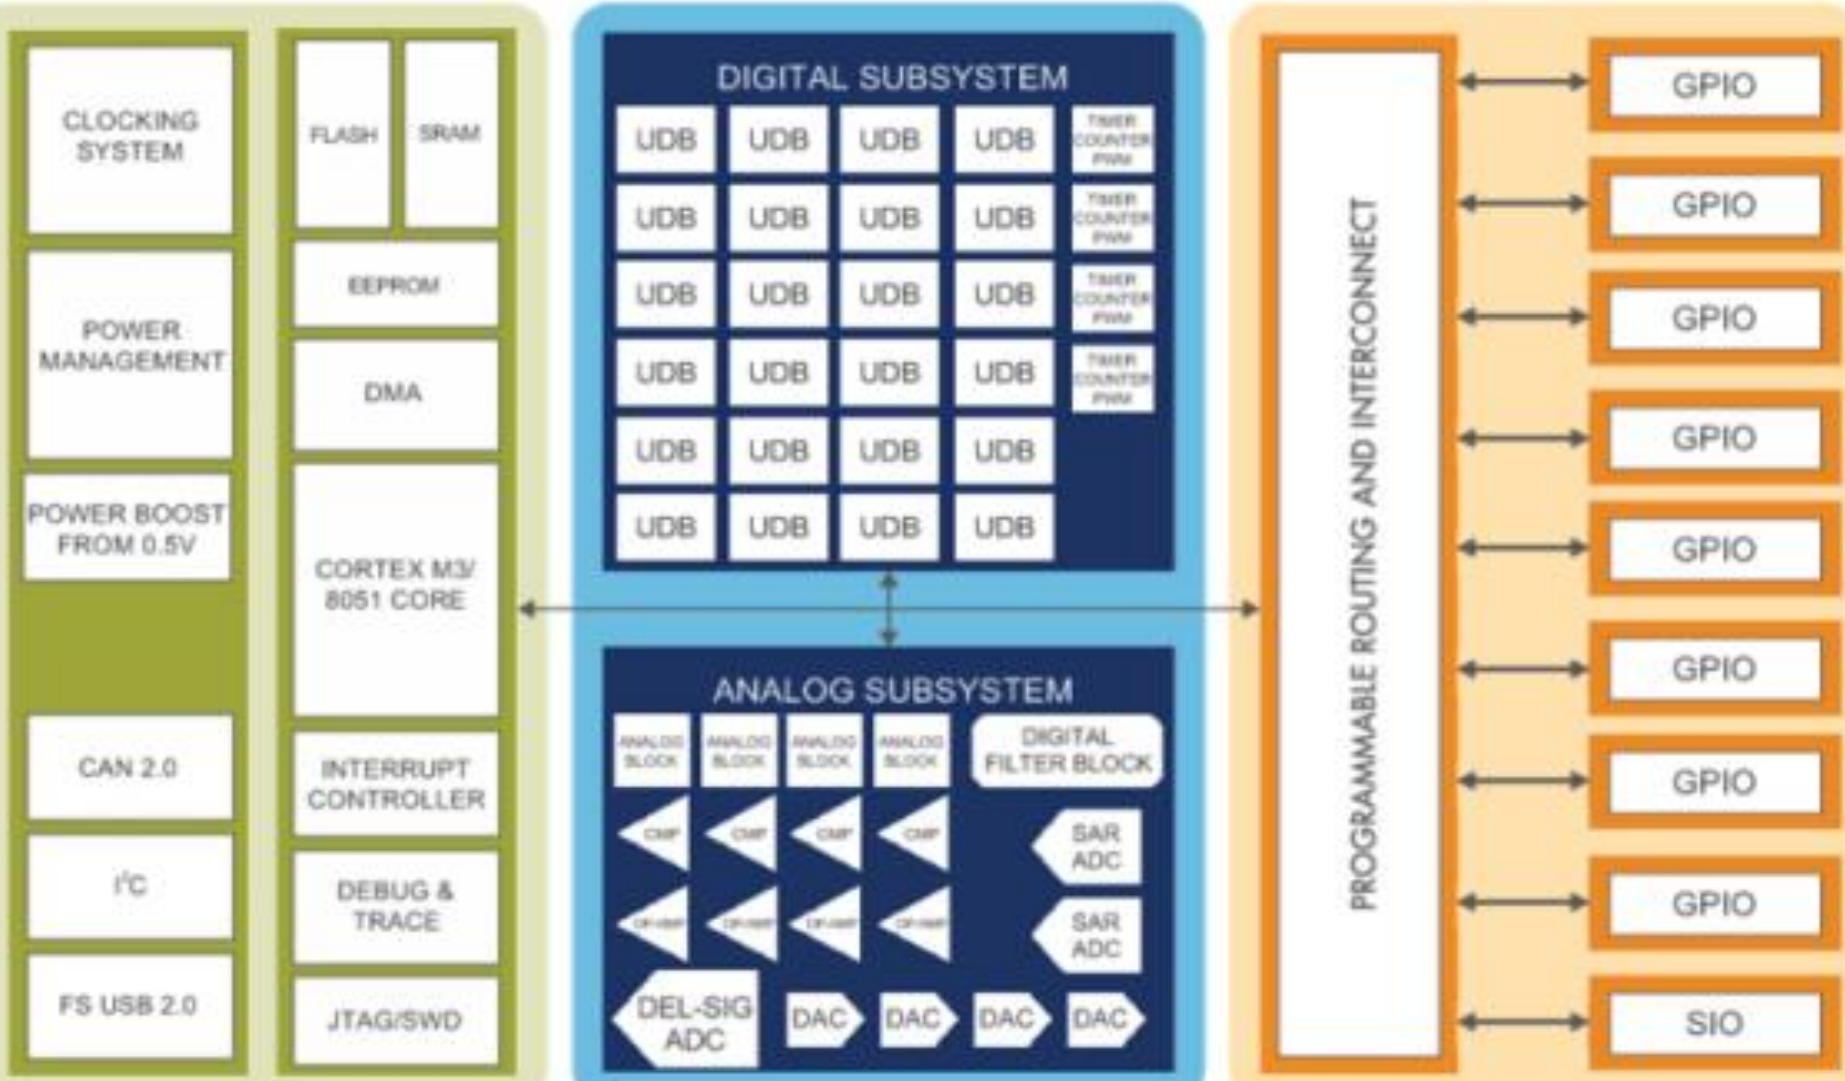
CLOCKING SYSTEM

POWER MANAGEMENT

POWER BOOST FROM 0.5V

CAN 2.0

I$^2$C

FS USB 2.0

FLASH

SRAM

EEPROM

DMA

CORTEX M3/ 8051 CORE

INTERRUPT CONTROLLER

DEBUG & TRACE

JTAG/SWD

DIGITAL SUBSYSTEM

| UDB | UDB | UDB | UDB | TIMER COUNTER PWM |
|---|---|---|---|---|
| UDB | UDB | UDB | UDB | TIMER COUNTER PWM |
| UDB | UDB | UDB | UDB | TIMER COUNTER PWM |
| UDB | UDB | UDB | UDB | TIMER COUNTER PWM |
| UDB | UDB | UDB | UDB | |
| UDB | UDB | UDB | UDB | |

ANALOG SUBSYSTEM

ANALOG BLOCK

ANALOG BLOCK

ANALOG BLOCK

ANALOG BLOCK

DIGITAL FILTER BLOCK

CMP

CMP

CMP

CMP

SAR ADC

OP-AMP

OP-AMP

OP-AMP

OP-AMP

SAR ADC

DEL-SIG ADC

DAC

DAC

DAC

DAC

PROGRAMMABLE ROUTING AND INTERCONNECT

GPIO

GPIO

GPIO

GPIO

GPIO

GPIO

GPIO

GPIO

SIO